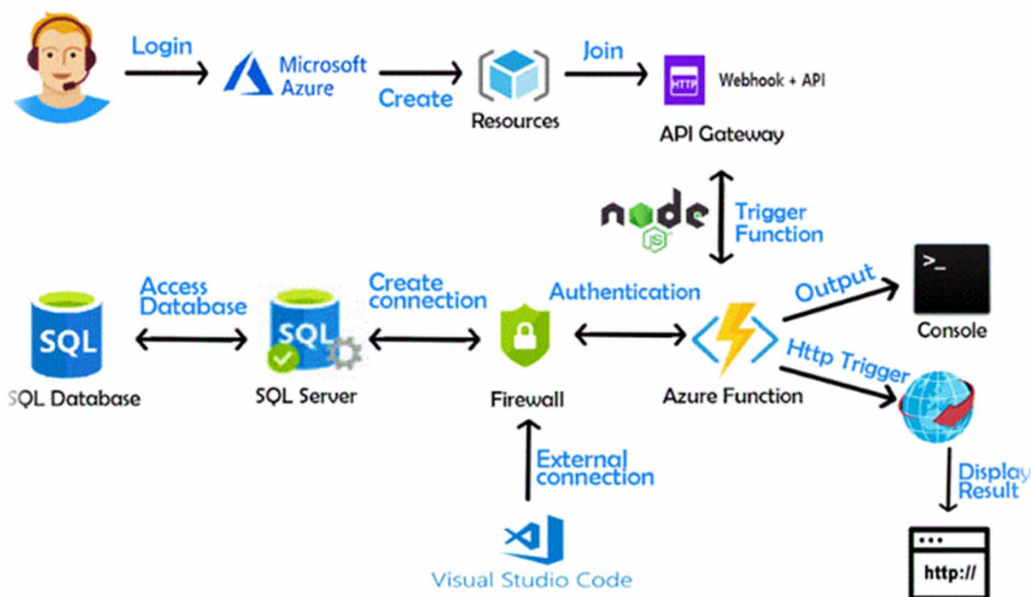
Login

Microsoft Azure

Create

Resources

Join

HTTP

Webhook + API

API Gateway

node JS

Trigger Function

Access Database

Create connection

Authentication

Output

SQL

SQL Database

SQL

SQL Server

Firewall

Azure Function

Console

Http Trigger

External connection

Display Result

Visual Studio Code

http://